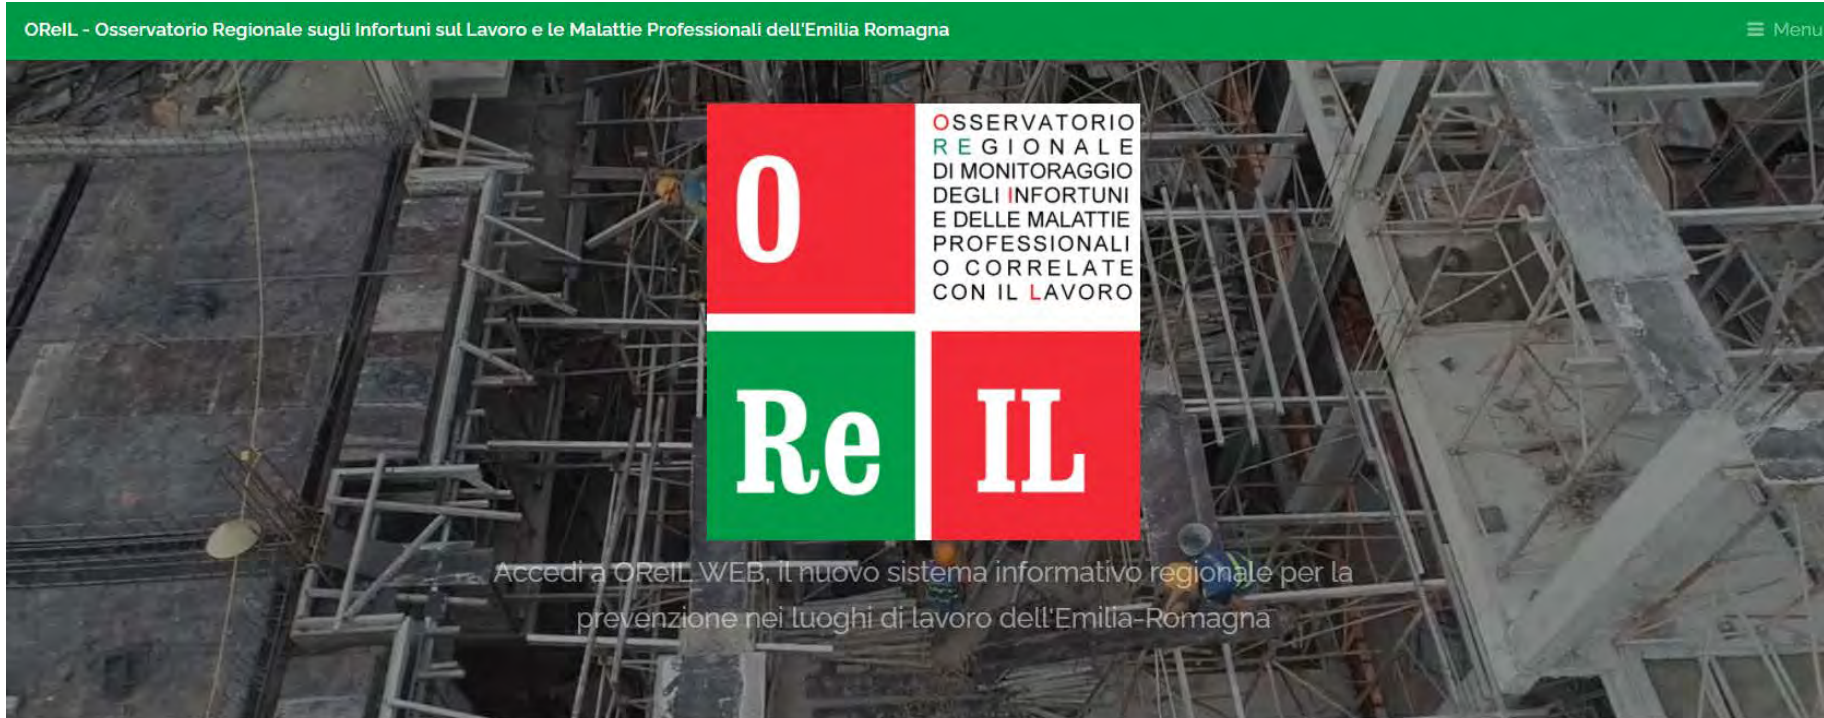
OReIL - Osservatorio Regionale sugli Infortuni sul Lavoro e le Malattie Professionali dell'Emilia Romagna

Menu

O

OSSERVATORIO REGIONALE DI MONITORAGGIO DEGLI INFORTUNI E DELLE MALATTIE PROFESSIONALI O CORRELATE CON IL LAVORO

Re

IL

Accedi a OReIL WEB, il nuovo sistema informativo regionale per la prevenzione nei luoghi di lavoro dell'Emilia-Romagna